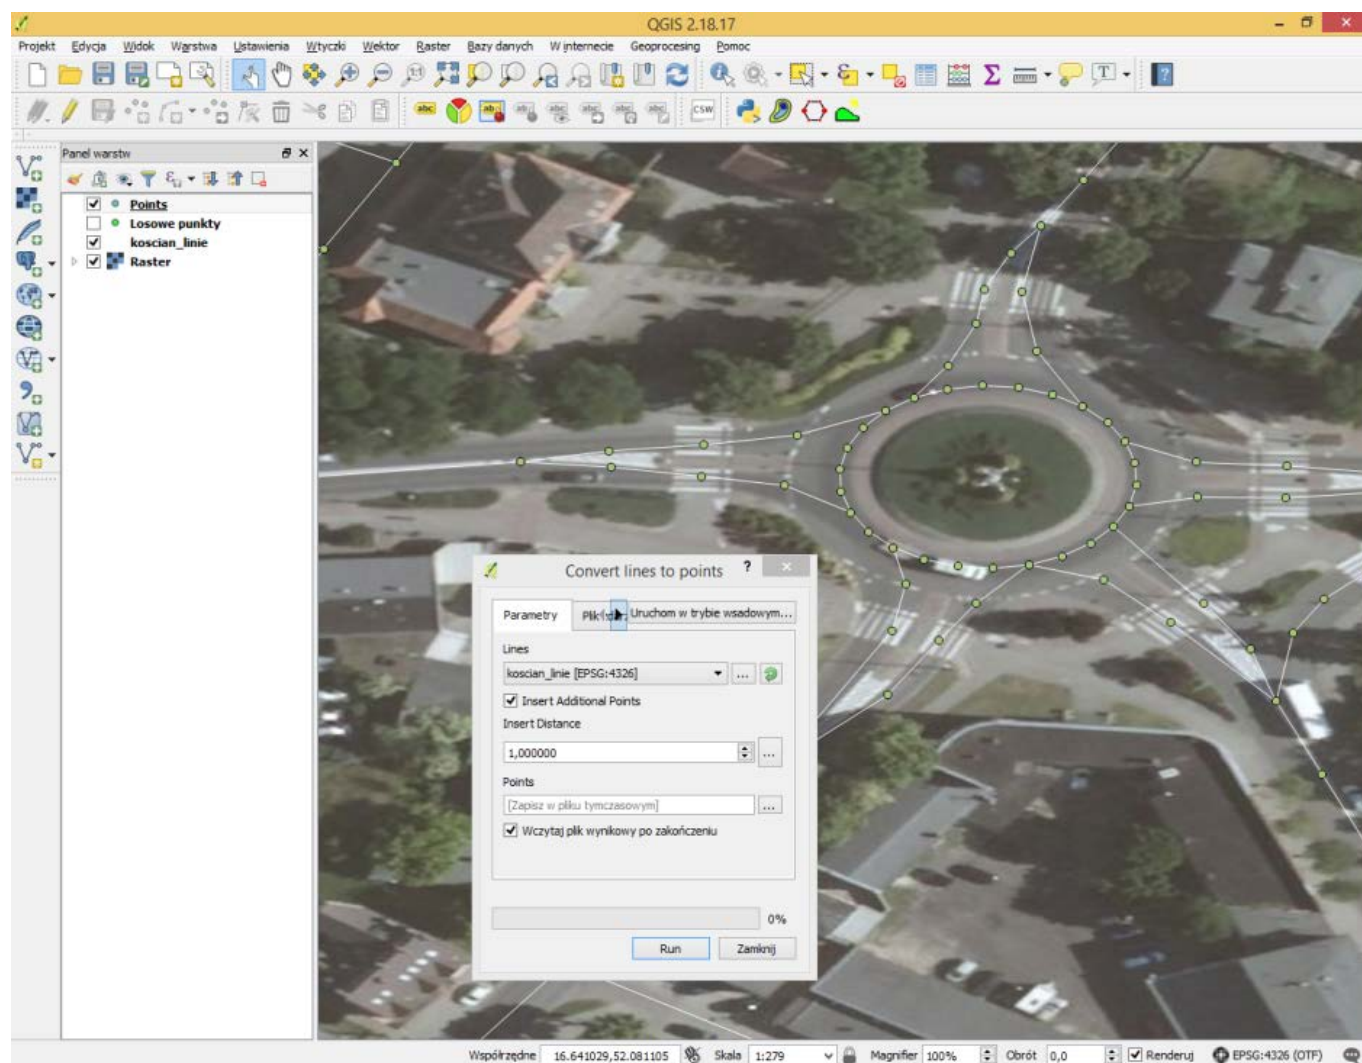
QGIS 2.18.17

Projekt Edycja Widok Warstwa Ustawienia Wtyczki Wektor Raster Bazy danych W internecie Geoprocesing Pomoc

Panel warstw

Points
Losowe punkty
koscian_linie
Raster

Convert lines to points ?

Parametry Plik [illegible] Uruchom w trybie wsadowym...

Lines
koscian_linie [EPSG:4326]
Insert Additional Points
Insert Distance
1,000000
Points
[Zapisz w pliku tymczasowym]
Wczytaj plik wynikowy po zakończeniu

0%

Run Zamknij

Współrzędne 16.641029,52.081105 Skala 1:279 Magnifier 100% Obrót 0,0 Renderuj EPSG:4326 (OTF)